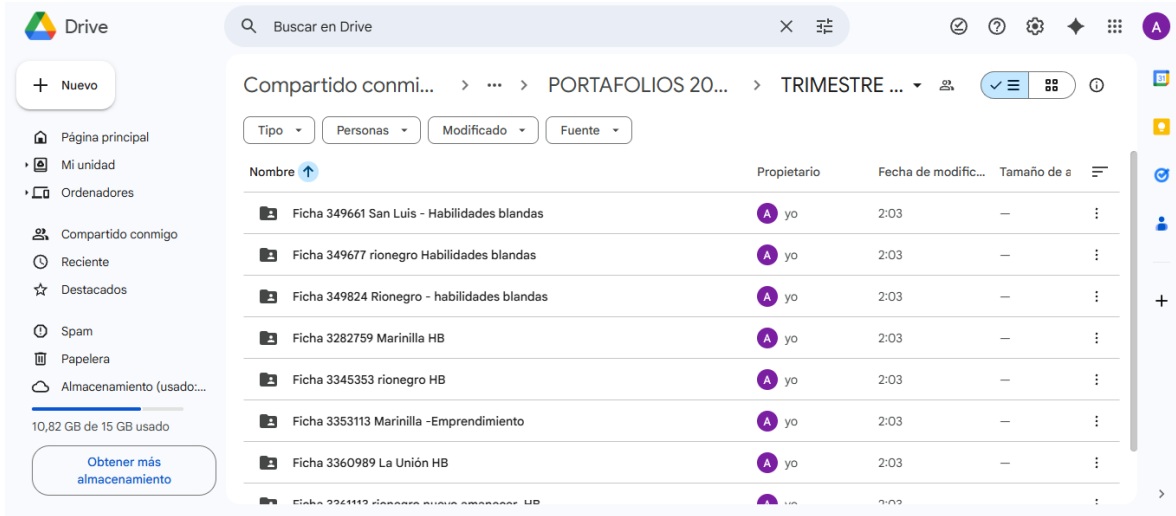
Drive

Buscar en Drive

A

Nuevo

Página principal
Mi unidad
Ordenadores

Compartido conmigo
Reciente
Destacados

Spam
Papelera
Almacenamiento (usado:...

10,82 GB de 15 GB usado

Obtener más almacenamiento

Compartido conmi... > ··· > PORTAFOLIOS 20... > TRIMESTRE ...

Tipo
Personas
Modificado
Fuente

| Nombre | Propietario | Fecha de modific... | Tamaño de a |
|---|---|---|---|
| Ficha 349661 San Luis - Habilidades blandas | A yo | 2:03 | — |
| Ficha 349677 rionegro Habilidades blandas | A yo | 2:03 | — |
| Ficha 349824 Rionegro - habilidades blandas | A yo | 2:03 | — |
| Ficha 3282759 Marinilla HB | A yo | 2:03 | — |
| Ficha 3345353 rionegro HB | A yo | 2:03 | — |
| Ficha 3353113 Marinilla -Emprendimiento | A yo | 2:03 | — |
| Ficha 3360989 La Unión HB | A yo | 2:03 | — |
| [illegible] | A yo | 2:03 | — |

31
+